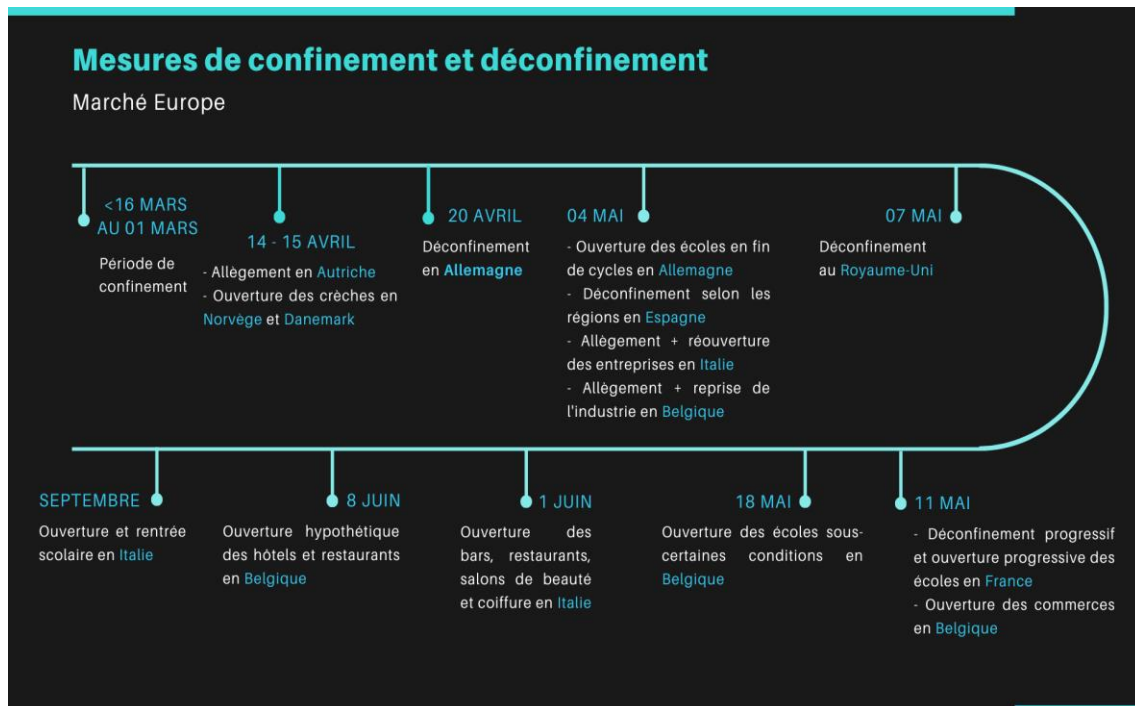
Mesures de confinement et déconfinement

Marché Europe

<16 MARS AU 01 MARS

Période de confinement

14 - 15 AVRIL

- Allègement en Autriche
- Ouverture des crèches en Norvège et Danemark

20 AVRIL

Déconfinement en Allemagne

04 MAI

- Ouverture des écoles en fin de cycles en Allemagne
- Déconfinement selon les régions en Espagne
- Allègement + réouverture des entreprises en Italie
- Allègement + reprise de l'industrie en Belgique

07 MAI

Déconfinement au Royaume-Uni

SEPTEMBRE

Ouverture et rentrée scolaire en Italie

8 JUIN

Ouverture hypothétique des hôtels et restaurants en Belgique

1 JUIN

Ouverture des bars, restaurants, salons de beauté et coiffure en Italie

18 MAI

Ouverture des écoles sous-certaines conditions en Belgique

11 MAI

- Déconfinement progressif et ouverture progressive des écoles en France
- Ouverture des commerces en Belgique